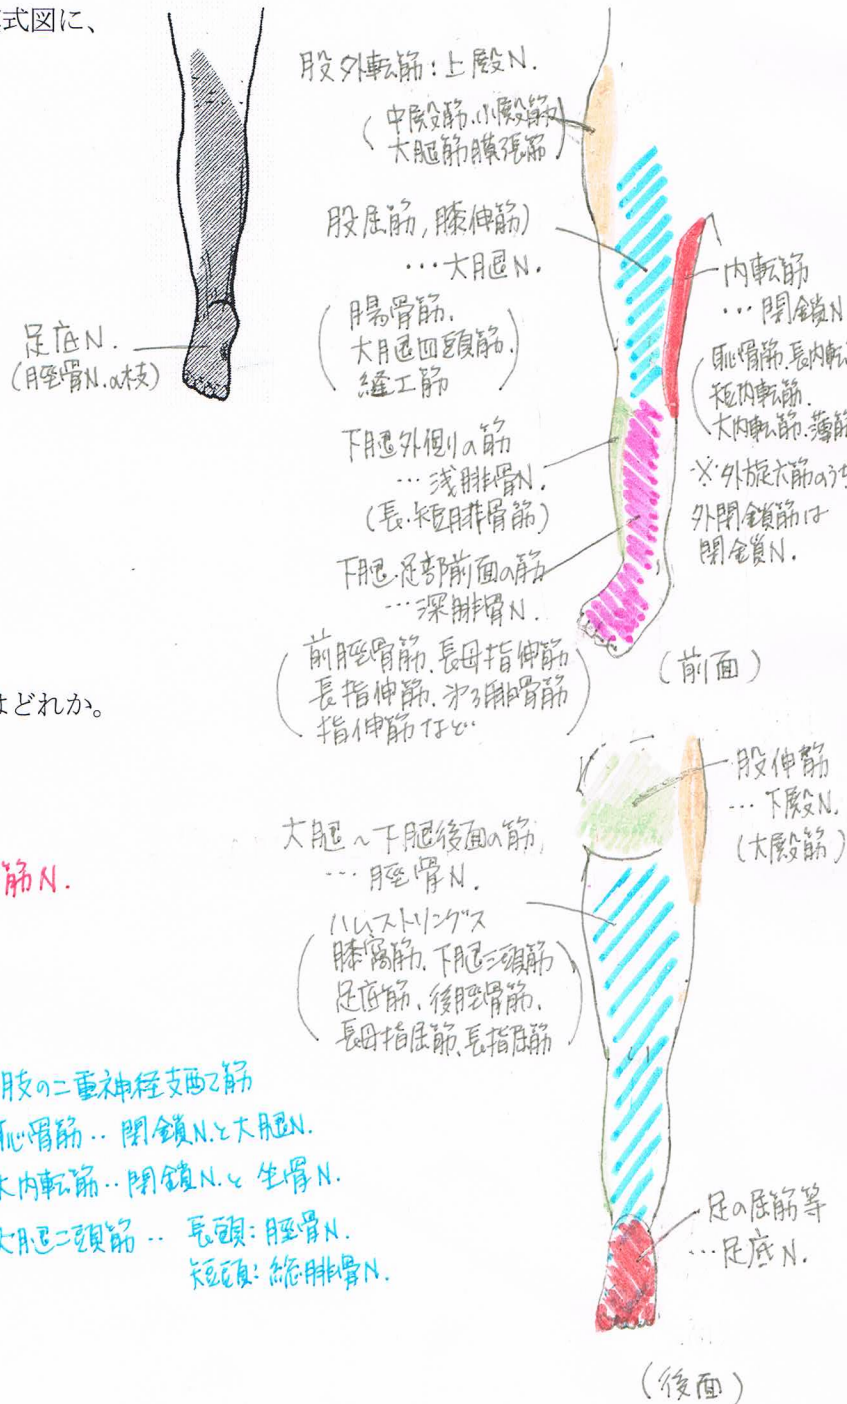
式図に、

足底N.
(脛骨N.の枝)

はどれか。

筋N.

股外転筋：上殿N.
(中殿筋,小殿筋,大腿筋膜張筋)

股屈筋,膝伸筋)
…大腿N.
(腸骨筋,大腿四頭筋,縫工筋)

内転筋
…閉鎖N
(恥骨筋,長内転筋,短内転筋,大内転筋,薄筋)
※外旋六筋のうち外閉鎖筋は閉鎖N.

下腿外側の筋
…浅腓骨N.
(長・短腓骨筋)

下腿・足背前面の筋
…深腓骨N.
(前脛骨筋,長母指伸筋,長指伸筋,第3腓骨筋,指伸筋など)

(前面)

股伸筋
…下殿N.
(大殿筋)

大腿～下腿後面の筋
…脛骨N.
(ハムストリングス,膝窩筋,下腿三頭筋,足底筋,後脛骨筋,長母指屈筋,長指屈筋)

肢の二重神経支配な筋
恥骨筋‥閉鎖N.と大腿N.
大内転筋‥閉鎖N.と坐骨N.
大腿二頭筋‥ 長頭:脛骨N.
短頭:総腓骨N.

足の底筋等
…足底N.

(後面)